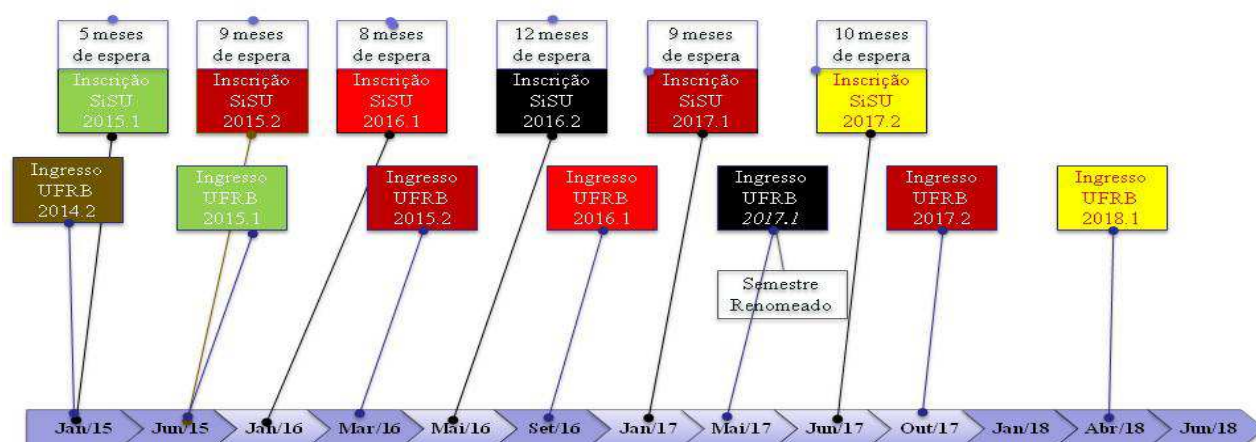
5 meses de espera
Inscrição SiSU 2015.1

9 meses de espera
Inscrição SiSU 2015.2

8 meses de espera
Inscrição SiSU 2016.1

12 meses de espera
Inscrição SiSU 2016.2

9 meses de espera
Inscrição SiSU 2017.1

10 meses de espera
Inscrição SiSU 2017.2

Ingresso UFRB 2014.2

Ingresso UFRB 2015.1

Ingresso UFRB 2015.2

Ingresso UFRB 2016.1

Ingresso UFRB 2017.1

Ingresso UFRB 2017.2

Ingresso UFRB 2018.1

Semestre Renomeado

Jan/15 Jun/15 Jan/16 Mar/16 Mai/16 Set/16 Jan/17 Mai/17 Jun/17 Out/17 Jan/18 Abr/18 Jun/18